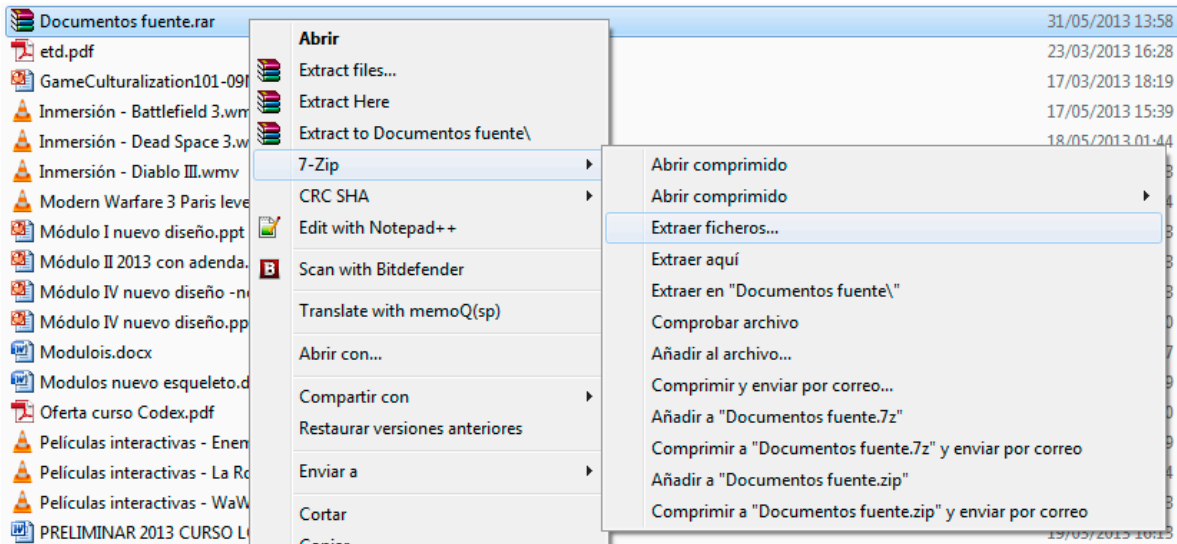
Documentos fuente.rar
etd.pdf
GameCulturalization101-09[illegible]
Inmersión - Battlefield 3.wm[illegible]
Inmersión - Dead Space 3.w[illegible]
Inmersión - Diablo III.wmv
Modern Warfare 3 Paris leve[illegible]
Módulo I nuevo diseño.ppt
Módulo II 2013 con adenda.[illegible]
Módulo IV nuevo diseño -n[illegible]
Módulo IV nuevo diseño.pp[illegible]
Modulois.docx
Modulos nuevo esqueleto.d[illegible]
Oferta curso Codex.pdf
Películas interactivas - Enem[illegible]
Películas interactivas - La Ro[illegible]
Películas interactivas - WaW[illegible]
PRELIMINAR 2013 CURSO L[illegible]

31/05/2013 13:58
23/03/2013 16:28
17/03/2013 18:19
17/05/2013 15:39
18/05/2013 01:44

Abrir
Extract files...
Extract Here
Extract to Documentos fuente\
7-Zip
CRC SHA
Edit with Notepad++
Scan with Bitdefender
Translate with memoQ(sp)
Abrir con...
Compartir con
Restaurar versiones anteriores
Enviar a
Cortar
Copiar

Abrir comprimido
Abrir comprimido
Extraer ficheros...
Extraer aquí
Extraer en "Documentos fuente\"
Comprobar archivo
Añadir al archivo...
Comprimir y enviar por correo...
Añadir a "Documentos fuente.7z"
Comprimir a "Documentos fuente.7z" y enviar por correo
Añadir a "Documentos fuente.zip"
Comprimir a "Documentos fuente.zip" y enviar por correo